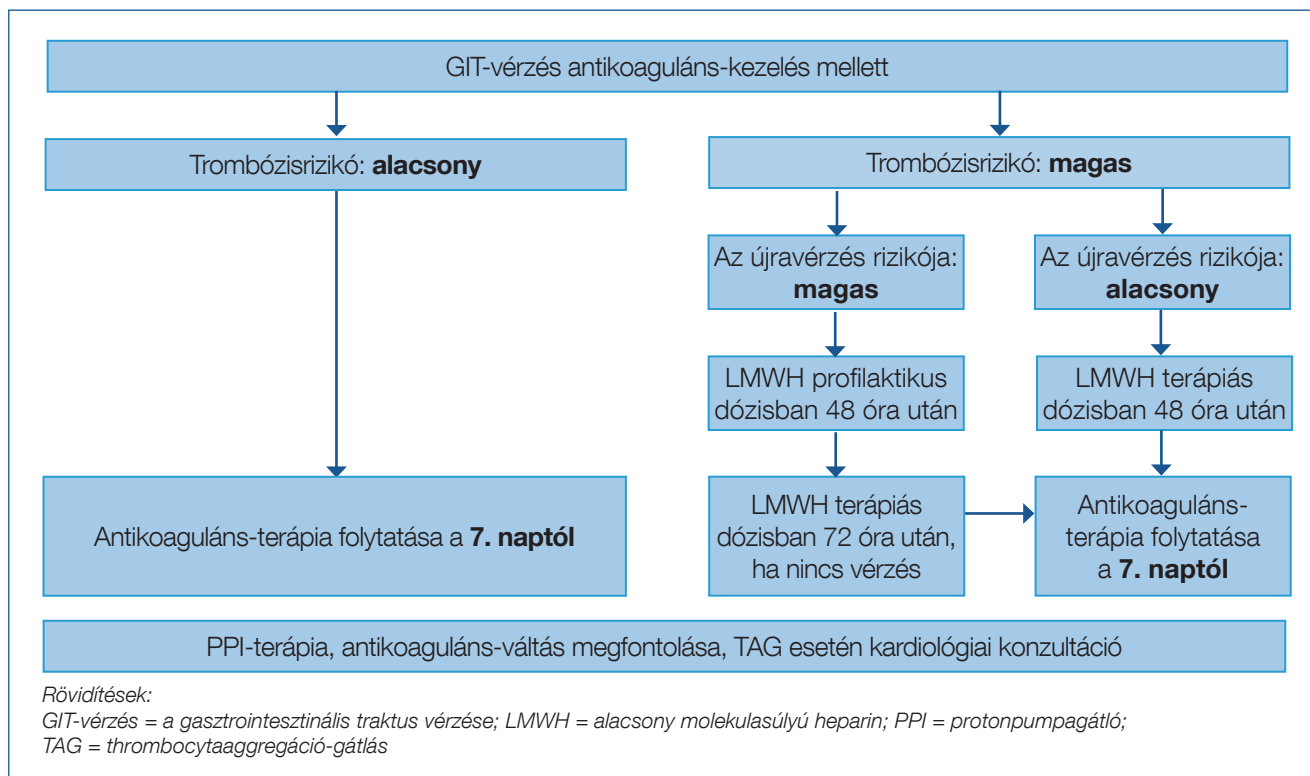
GIT-vérzés antikoaguláns-kezelés mellett

Trombózisrizikó: **alacsony**

Trombózisrizikó: **magas**

Az újravérzés rizikója: **magas**

Az újravérzés rizikója: **alacsony**

LMWH profilaktikus dózisban 48 óra után

LMWH terápiás dózisban 48 óra után

Antikoaguláns-terápia folytatása a **7. naptól**

LMWH terápiás dózisban 72 óra után, ha nincs vérzés

Antikoaguláns-terápia folytatása a **7. naptól**

PPI-terápia, antikoaguláns-váltás megfontolása, TAG esetén kardiológiai konzultáció

*Rövidítések:*
*GIT-vérzés = a gasztrointesztinális traktus vérzése; LMWH = alacsony molekulasúlyú heparin; PPI = protonpumpagátló; TAG = thrombocytaaggregáció-gátlás*